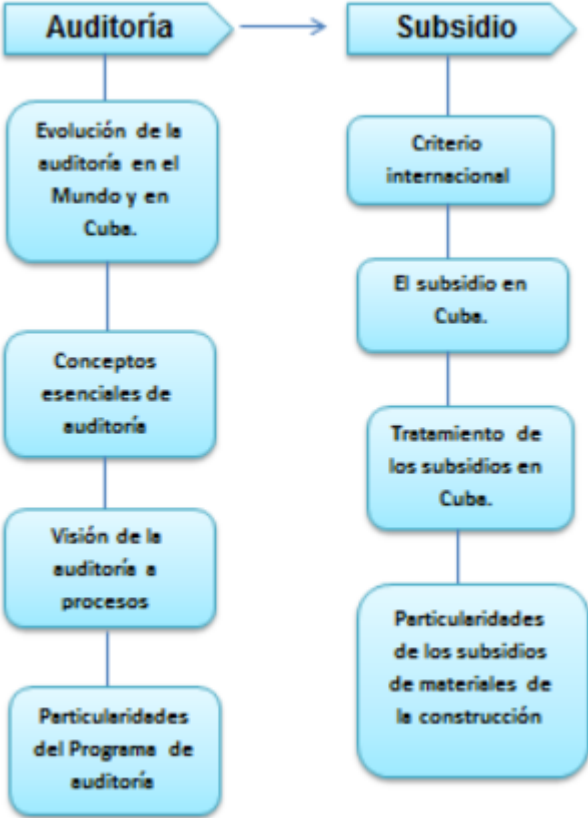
Auditoria

Subsidio

Evolución de la auditoría en el Mundo y en Cuba.

Conceptos esenciales de auditoría

Visión de la auditoría a procesos

Particularidades del Programa de auditoría

Criterio internacional

El subsidio en Cuba.

Tratamiento de los subsidios en Cuba.

Particularidades de los subsidios de materiales de la construcción